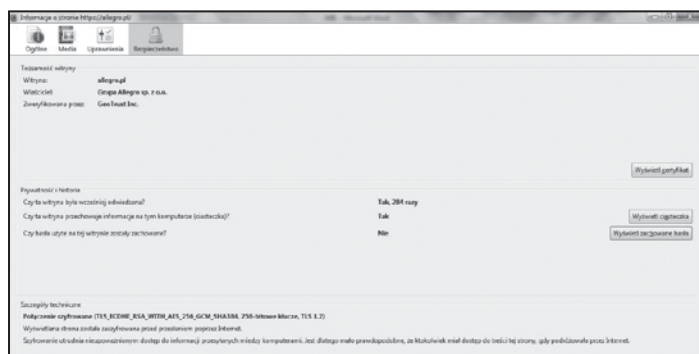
Informacje o stronie https://allegro.pl/

Ogólne Media Uprawnienia Bezpieczeństwo

Tożsamość witryny
Witryna: allegro.pl
Właściciel: Grupa Allegro sp. z o.o.
Zweryfikowana przez: GeoTrust Inc.

Wyświetl certyfikat

Prywatność i historia
Czy ta witryna była wcześniej odwiedzana? Tak, 284 razy
Czy ta witryna przechowuje informacje na tym komputerze (ciasteczka)? Tak Wyświetl ciasteczka
Czy hasła użyte na tej witrynie zostały zachowane? Nie Wyświetl zachowane hasła

Szczegóły techniczne
Połączenie szyfrowane (TLS_ECDHE_RSA_WITH_AES_256_GCM_SHA384, 256-bitowe klucze, TLS 1.2)
Wyświetlana strona została zaszyfrowana przed przesłaniem poprzez Internet.
Szyfrowanie utrudnia nieupoważnionym dostęp do informacji przesyłanych między komputerami. Jest dlatego mało prawdopodobne, że ktokolwiek miał dostęp do treści tej strony, gdy podróżowała przez Internet.